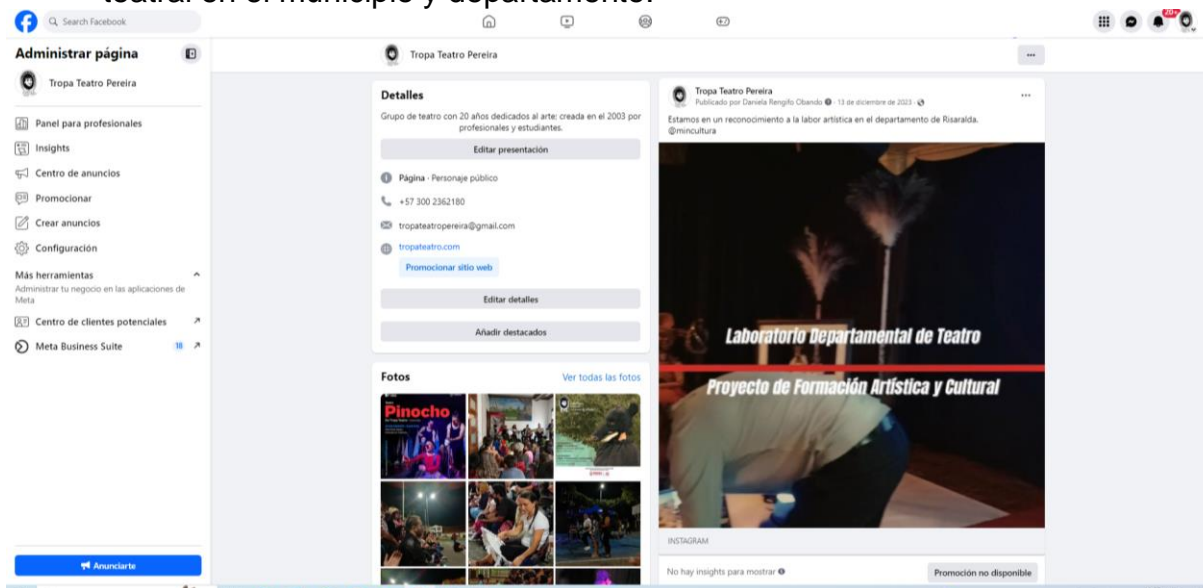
teatral en el municipio y departamento.

Search Facebook

20+

Administrar página

Tropa Teatro Pereira

Panel para profesionales

Insights

Centro de anuncios

Promocionar

Crear anuncios

Configuración

Más herramientas

Administrar tu negocio en las aplicaciones de Meta

Centro de clientes potenciales

Meta Business Suite 18

Anunciarte

Tropa Teatro Pereira

...

Detalles

Grupo de teatro con 20 años dedicados al arte; creada en el 2003 por profesionales y estudiantes.

Editar presentación

Página · Personaje público

+57 300 2362180

tropateatropereira@gmail.com

tropateatro.com

Promocionar sitio web

Editar detalles

Añadir destacados

Fotos

Ver todas las fotos

Pinocho

Tropa Teatro Pereira

Publicado por Daniela Rengifo Obando · 13 de diciembre de 2023 ·

Estamos en un reconocimiento a la labor artística en el departamento de Risaralda. @mincultura

Laboratorio Departamental de Teatro

Proyecto de Formación Artística y Cultural

INSTAGRAM

No hay insights para mostrar

Promoción no disponible